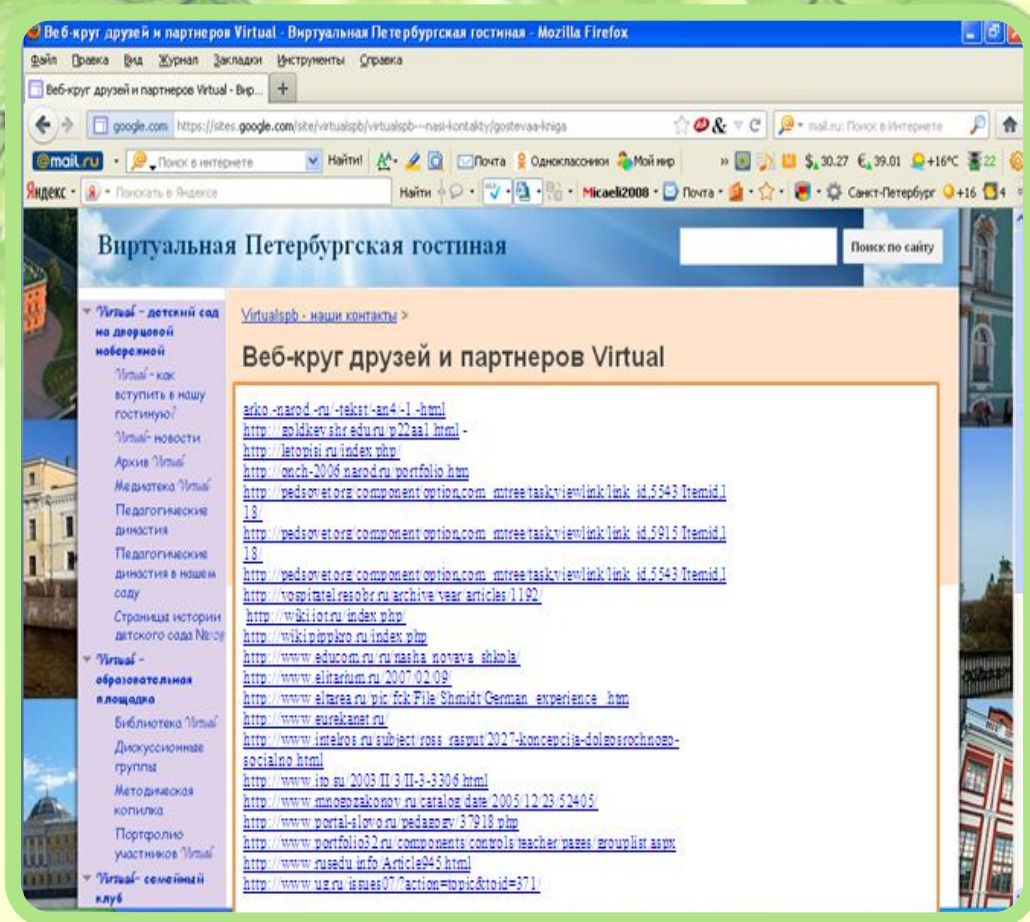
Веб-круг друзей и партнеров Virtual - Виртуальная Петербургская гостиная - Mozilla Firefox

Файл Правка Вид Журнал Закладки Инструменты Справка

Веб-круг друзей и партнеров Virtual - Вир...

google.com https://sites.google.com/site/virtualspb/virtualspb---nasi-kontakty/gostevaa-kniga

mail.ru: Поиск в Интернете

@mail.ru Поиск в интернете Найти! Почта Одноклассники Мой мир $ 30.27 € 39.01 +16°C 22

Яндекс Поискать в Яндексе Найти Micaeli2008 Почта Санкт-Петербург +16 4

Виртуальная Петербургская гостиная

Поиск по сайту

Virtual - детский сад на дворцовой набережной
Virtual - как вступить в нашу гостиную?
Virtual- новости
Архив Virtual
Медиатека Virtual
Педагогические династия
Педагогические династия в нашем саду
Страница истории детского сада №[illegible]
Virtual - образовательная площадка
Библиотека Virtual
Дискуссионные группы
Методическая копилка
Портфолио участников Virtual
Virtual- семейный клуб

Virtualspb - наши контакты >

Веб-круг друзей и партнеров Virtual

arko -narod -ru/-tekst/-an4/-1 -html
http://goldkey.shr.edu.ru/p22aa1.html -
http://letopisi.ru/index.php/
http://onch-2006.narod.ru/portfolio.htm
http://pedsovet.org/component/option,com_mtree/task,viewlink/link_id,5543/Itemid,118/
http://pedsovet.org/component/option,com_mtree/task,viewlink/link_id,5915/Itemid,118/
http://pedsovet.org/component/option,com_mtree/task,viewlink/link_id,5543/Itemid,1
http://vospitatel.resobr.ru/archive/year/articles/1192/
http://wiki.iot.ru/index.php/
http://wiki.pippkro.ru/index.php
http://www.educom.ru/ru/nasha_novaya_shkola/
http://www.elitarium.ru/2007/02/09/
http://www.eltarea.ru/pic/fck/File/Shmidt/German_experience_.htm
http://www.eurekanet.ru/
http://www.intelros.ru/subject/ross_rasput/2027-koncepcija-dolgosrochnogo-socialno.html
http://www.ito.su/2003/II/3/II-3-3306.html
http://www.mnogozakonov.ru/catalog/date/2005/12/23/52405/
http://www.portal-slovo.ru/pedagogy/37918.php
http://www.portfolio32.ru/components/controls/teacher/pages/grouplist.aspx
http://www.rusedu.info/Article945.html
http://www.ug.ru/issues07/?action=topic&toid=371/